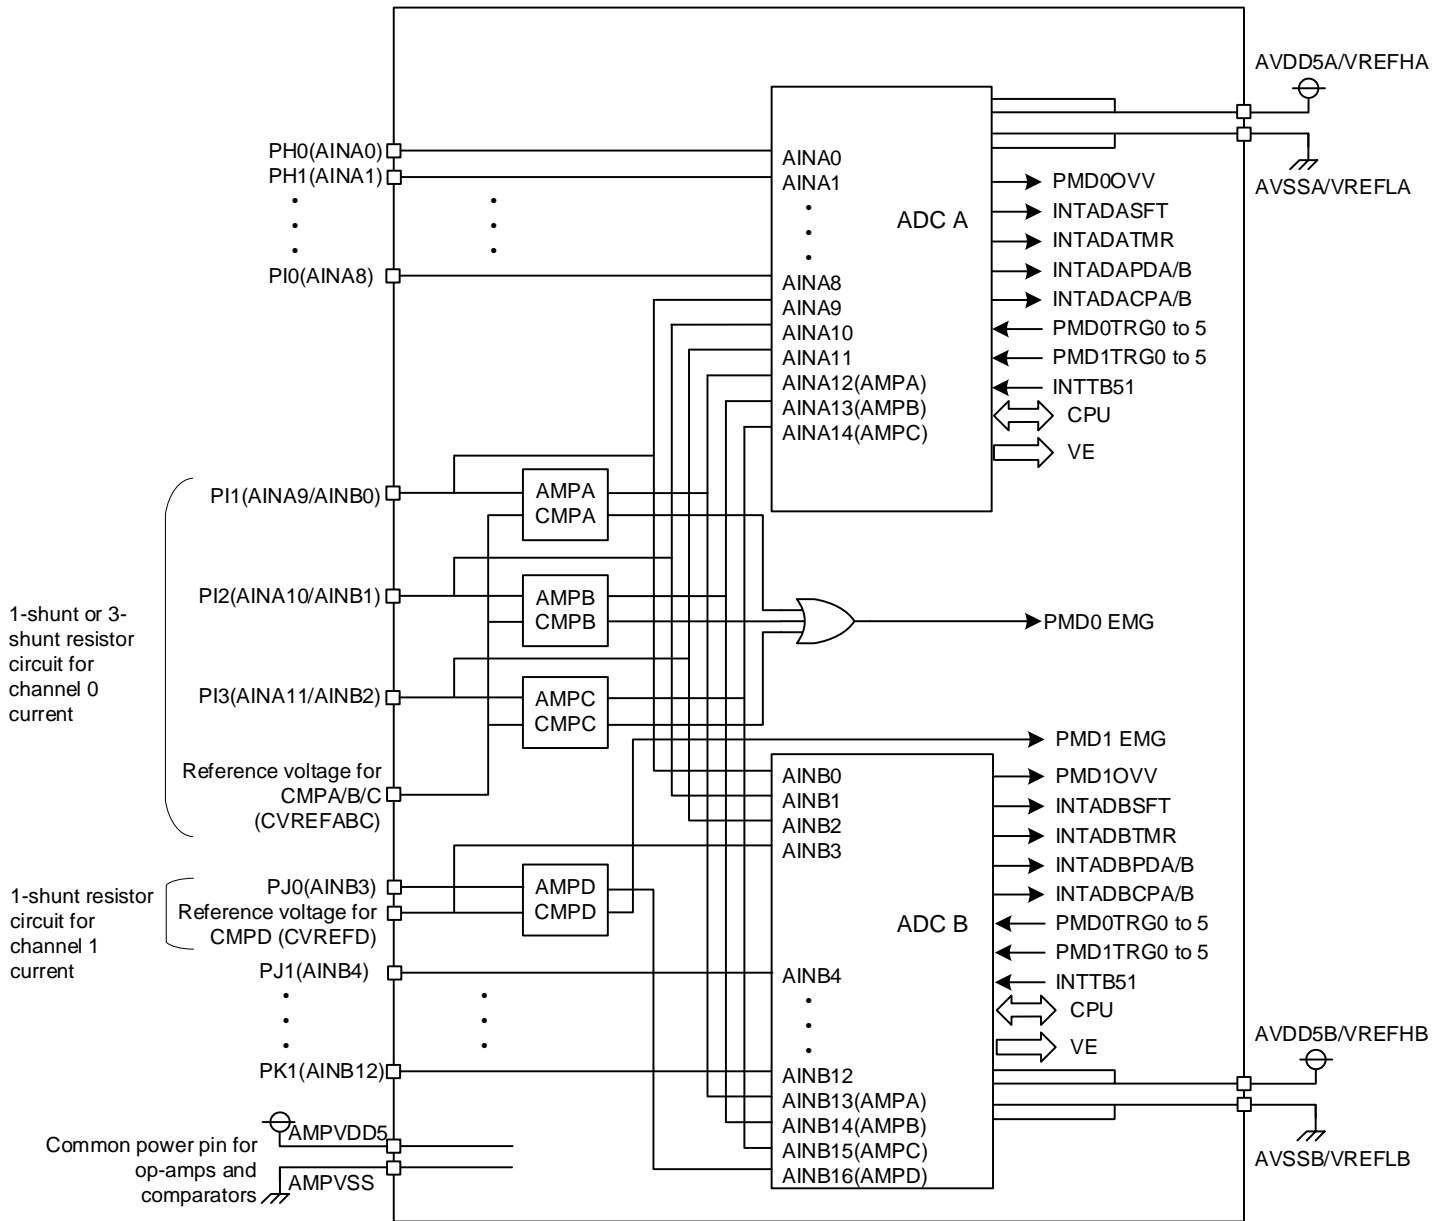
AVDD5A/VREFHA

AVSSA/VREFLA

PH0(AINA0)
PH1(AINA1)
PI0(AINA8)

AINA0
AINA1
AINA8
AINA9
AINA10
AINA11
AINA12(AMPA)
AINA13(AMPB)
AINA14(AMPC)

ADC A

PMD0OVV
INTADASFT
INTADATMR
INTADAPDA/B
INTADACPA/B
PMD0TRG0 to 5
PMD1TRG0 to 5
INTTB51
CPU
VE

PI1(AINA9/AINB0)
AMPA
CMPA

PI2(AINA10/AINB1)
AMPB
CMPB

PMD0 EMG

1-shunt or 3-shunt resistor circuit for channel 0 current

PI3(AINA11/AINB2)
AMPC
CMPC

PMD1 EMG

Reference voltage for CMPA/B/C (CVREFABC)

AINB0
AINB1
AINB2
AINB3

PMD1OVV
INTADBSFT
INTADBTMR
INTADBPDA/B
INTADBCPA/B

1-shunt resistor circuit for channel 1 current

PJ0(AINB3)
Reference voltage for CMPD (CVREFD)
AMPD
CMPD

ADC B

PMD0TRG0 to 5
PMD1TRG0 to 5
INTTB51
CPU
VE

PJ1(AINB4)
AINB4

PK1(AINB12)
AINB12
AINB13(AMPA)
AINB14(AMPB)
AINB15(AMPC)
AINB16(AMPD)

AVDD5B/VREFHB

AVSSB/VREFLB

Common power pin for op-amps and comparators
AMPVDD5
AMPVSS